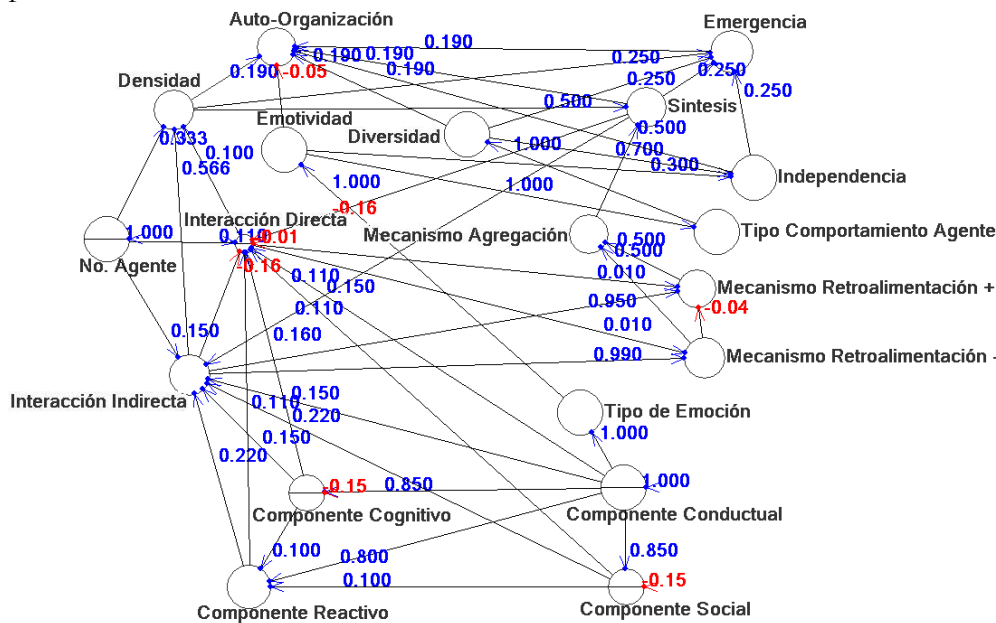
Auto-Organización
Emergencia
0.190
0.190
0.190
0.250
0.190
0.190
-0.05
0.250
0.250
Densidad
0.250
0.500
Sintesis
Emotividad
Diversidad
0.500
0.333
0.100
1.000
0.700
0.566
0.300
Independencia
1.000
1.000
-0.16
Interacción Directa
Tipo Comportamiento Agente
1.000
0.110
-0.01
Mecanismo Agregación
0.500
No. Agente
-0.16
0.500
0.110
0.010
Mecanismo Retroalimentación +
0.150
0.110
0.950
-0.04
0.150
0.160
0.010
0.990
Mecanismo Retroalimentación -
Interacción Indirecta
0.150
0.110
Tipo de Emoción
0.220
1.000
0.150
0.220
1.000
-0.15
0.850
Componente Cognitivo
Componente Conductual
0.100
0.850
0.800
-0.15
0.100
Componente Reactivo
Componente Social